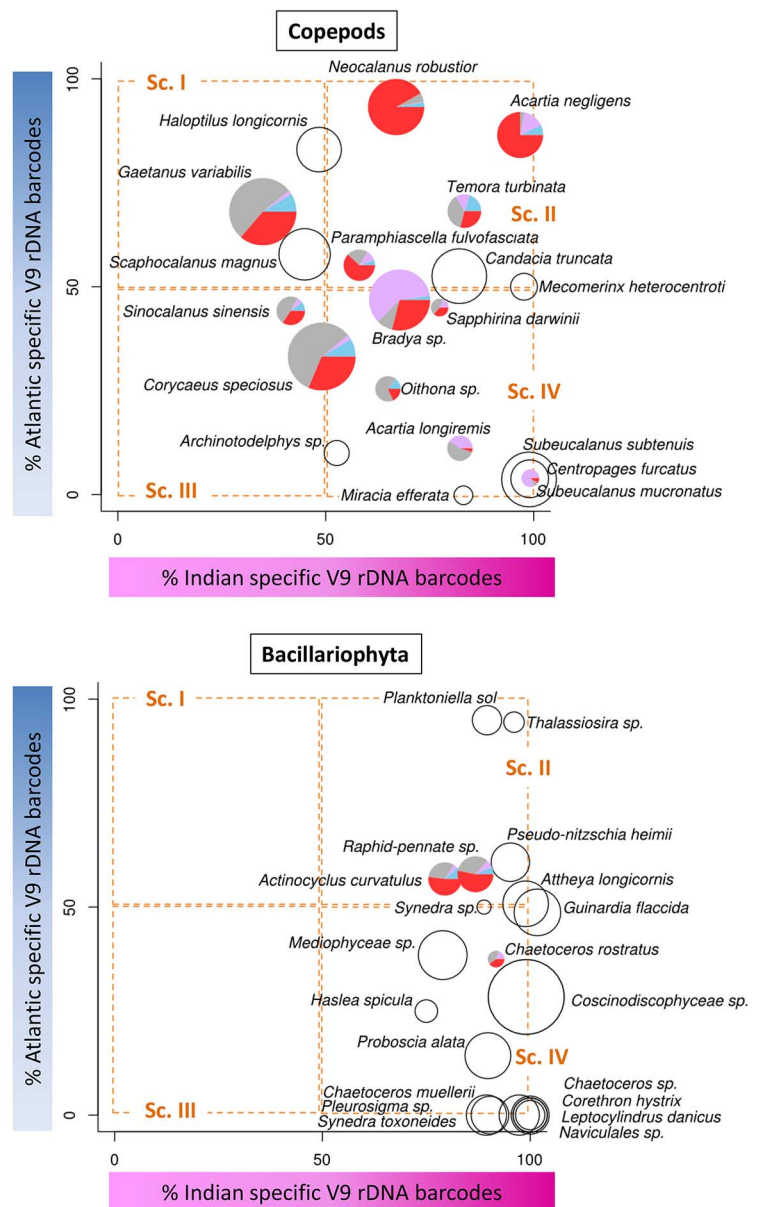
Copepods

% Atlantic specific V9 rDNA barcodes

100
50
0

Sc. I
Neocalanus robustior
Haloptilus longicornis
Acartia negligens
Gaetanus variabilis
Temora turbinata
Sc. II
Paramphiascella fulvofasciata
Scaphocalanus magnus
Candacia truncata
Mecomerinx heterocentroti
Sinocalanus sinensis
Sapphirina darwinii
Bradya sp.
Corycaeus speciosus
Oithona sp.
Sc. IV
Archinotodelphys sp.
Acartia longiremis
Subeucalanus subtenuis
Centropages furcatus
Sc. III
Miracia efferata
Subeucalanus mucronatus

0
50
100

% Indian specific V9 rDNA barcodes

Bacillariophyta

% Atlantic specific V9 rDNA barcodes

100
50
0

Sc. I
Planktoniella sol
Thalassiosira sp.
Sc. II
Pseudo-nitzschia heimii
Raphid-pennate sp.
Actinocyclus curvatulus
Attheya longicornis
Synedra sp.
Guinardia flaccida
Mediophyceae sp.
Chaetoceros rostratus
Haslea spicula
Coscinodiscophyceae sp.
Proboscia alata
Sc. IV
Chaetoceros muellerii
Chaetoceros sp.
Corethron hystrix
Sc. III
Pleurosigma sp.
Leptocylindrus danicus
Synedra toxoneides
Naviculales sp.

0
50
100

% Indian specific V9 rDNA barcodes